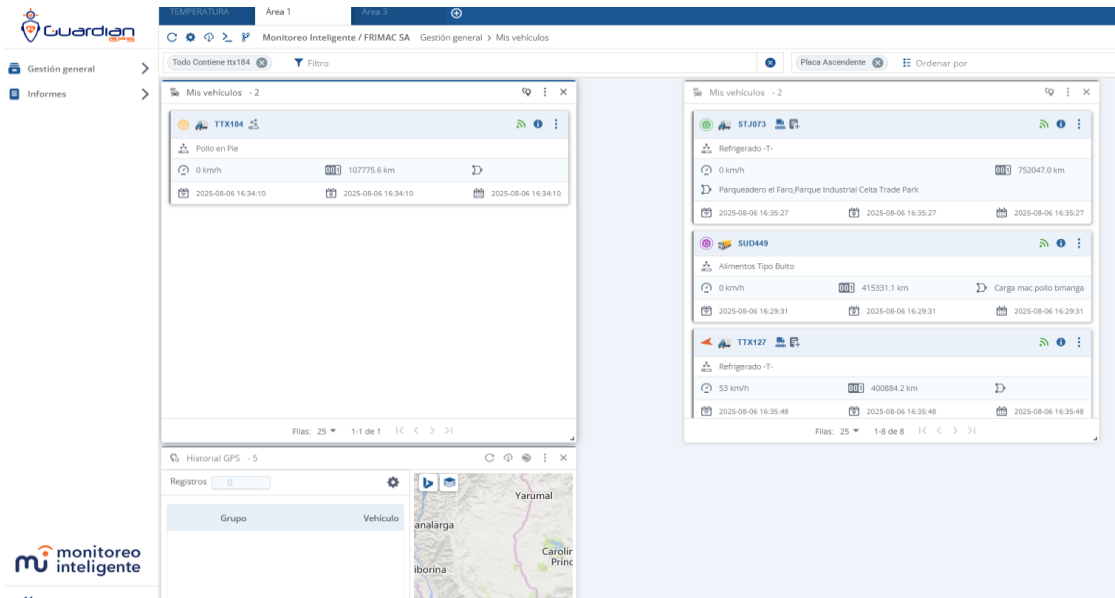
Guardian GPS

TEMPERATURA Área 1 Área 3

Monitoreo Inteligente / FRIMAC SA Gestión general > Mis vehículos

Gestión general
Informes

Todo Contiene ttx184 Filtro
Placa Ascendente Ordenar por

Mis vehículos - 2

TTX184
Pollo en Pie
0 km/h 107775.6 km
2025-08-06 16:34:10 2025-08-06 16:34:10 2025-08-06 16:34:10

Filas: 25 1-1 de 1

Mis vehículos - 2

STJ073
Refrigerado -T-
0 km/h 752047.0 km
Parqueadero el Faro,Parque Industrial Celta Trade Park
2025-08-06 16:35:27 2025-08-06 16:35:27 2025-08-06 16:35:27

SUD449
Alimentos Tipo Bulto
0 km/h 415331.1 km Carga mac pollo bmanga
2025-08-06 16:29:31 2025-08-06 16:29:31 2025-08-06 16:29:31

TTX127
Refrigerado -T-
53 km/h 400884.2 km
2025-08-06 16:35:48 2025-08-06 16:35:48 2025-08-06 16:35:48

Filas: 25 1-8 de 8

Historial GPS - 5
Registros 0
| Grupo | Vehículo |
|---|---|

Yarumal
analarga
Carolir
Princ
iborina

monitoreo inteligente